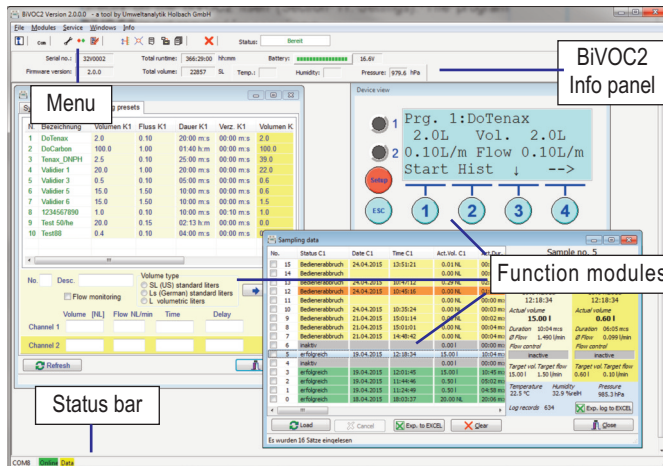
BiVOC2 Version 2.0.0.0 - a tool by Umweltanalytik Holbach GmbH

File Modules Service Windows Info

Status: Bereit

Serial no.: 32V0002 Total runtime: 366:29:00 hh:mm Battery: 16.6V

Firmware version: 2.0.0 Total volume: 22857 SL Temp.: Humidity: Pressure: 979.6 hPa

BiVOC2 Info panel

Menu

g presets

| N. | Bezeichnung | Volumen K1 | Fluss K1 | Dauer K1 | Verz. K1 | Volumen K |
|---|---|---|---|---|---|---|
| 1 | DoTenax | 2.0 | 0.10 | 20:00 m:s | 00:00 m:s | 2.0 |
| 2 | DoCarbon | 100.0 | 1.00 | 01:40 h:m | 00:00 m:s | 100.0 |
| 3 | Tenax_DNPH | 2.5 | 0.10 | 25:00 m:s | 00:00 m:s | 39.0 |
| 4 | Validier 1 | 20.0 | 1.00 | 20:00 m:s | 00:00 m:s | 22.0 |
| 5 | Validier 3 | 0.5 | 0.10 | 05:00 m:s | 00:00 m:s | 0.6 |
| 6 | Validier 5 | 15.0 | 1.50 | 10:00 m:s | 00:00 m:s | 0.6 |
| 7 | Validier 6 | 15.0 | 1.50 | 10:00 m:s | 00:00 m:s | 1.5 |
| 8 | 1234567890 | 1.0 | 0.10 | 10:00 m:s | 00:00 m:s | 1.0 |
| 9 | Test 50/he | 20.0 | 0.15 | 02:13 h:m | 00:00 m:s | 0.0 |
| 10 | Test88 | 0.4 | 0.10 | 04:00 m:s | 00:00 m:s | 0.0 |

No. Desc. Volume type
SL (US) standard liters
Ls (German) standard liters
L volumetric liters
Flow monitoring

Volume [NL] Flow NL/min Time Delay
Channel 1
Channel 2

Refresh

Device view

Prg. 1:DoTenax
2.0L Vol. 2.0L
0.10L/m Flow 0.10L/m
Start Hist ↓ -->

1 2 Setup ESC 1 2 3 4

Sampling data

| No. | Status C1 | Date C1 | Time C1 | Act. Vol. C1 | Act. Dur. |
|---|---|---|---|---|---|
| 15 | Bedienerabbruch | 24.04.2015 | 13:51:21 | 0.01 NL | 00:00 m |
| 14 | | | | 0.00 NL | 00:00 m |
| 13 | Bedienerabbruch | 24.04.2015 | 10:47:12 | 0.29 NL | 00:17 m |
| 12 | Bedienerabbruch | 24.04.2015 | 10:45:16 | 0.00 NL | 00:00 m |
| 11 | Bedienerabbruch | | | 0.00 NL | 00:00 m |
| 10 | Bedienerabbruch | 24.04.2015 | 10:35:24 | 0.00 NL | 00:03 m |
| 9 | Bedienerabbruch | 21.04.2015 | 15:01:14 | 0.00 NL | 00:00 m |
| 8 | Bedienerabbruch | 21.04.2015 | 15:01:01 | 0.00 NL | 00:00 m |
| 7 | Bedienerabbruch | 21.04.2015 | 14:48:42 | 0.00 NL | 00:00 m |
| 6 | inaktiv | | | 0.00 NL | 00:00 m |
| 5 | erfolgreich | 19.04.2015 | 12:18:34 | 15.00 l | 10:04 m |
| 4 | inaktiv | | | 0.00 NL | 00:00 m |
| 3 | erfolgreich | 19.04.2015 | 12:01:45 | 15.00 l | 10:45 m |
| 2 | erfolgreich | 15.04.2015 | 11:44:46 | 0.50 l | 05:02 m |
| 1 | erfolgreich | 15.04.2015 | 11:26:59 | 0.50 l | 05:00 m |
| 0 | erfolgreich | 15.04.2015 | 18:03:37 | 20.00 NL | 20:00 m |

Sample no. 5
12:18:34 12:18:34
Actual volume 15.00 l Actual volume 0.60 l
Duration 10:04 m:s Duration 06:05 m:s
Ø Flow 1.490 l/min Ø Flow 0.099 l/min
Flow control inactive Flow control inactive
Target vol. Target flow 15.00 l 1.50 l/min Target vol. Target flow 0.60 l 0.10 l/min
Temperature 22.5 °C Humidity 32.9 %relH Pressure 985.3 hPa
Log records 634 Exp. log to EXCEL

Load Cancel Exp. to EXCEL Clear Close

Es wurden 16 Sätze eingelesen

Function modules

Status bar

COM8 Online Data